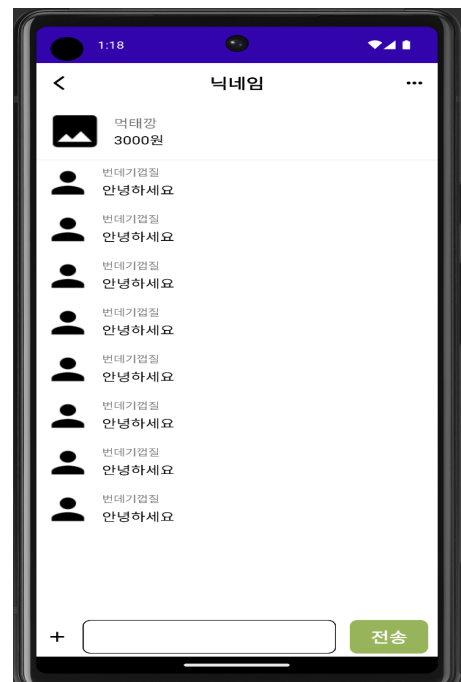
1:18

<

닉네임

...

먹태깡
3000원

번데기껍질
안녕하세요

번데기껍질
안녕하세요

번데기껍질
안녕하세요

번데기껍질
안녕하세요

번데기껍질
안녕하세요

번데기껍질
안녕하세요

번데기껍질
안녕하세요

번데기껍질
안녕하세요

+

전송